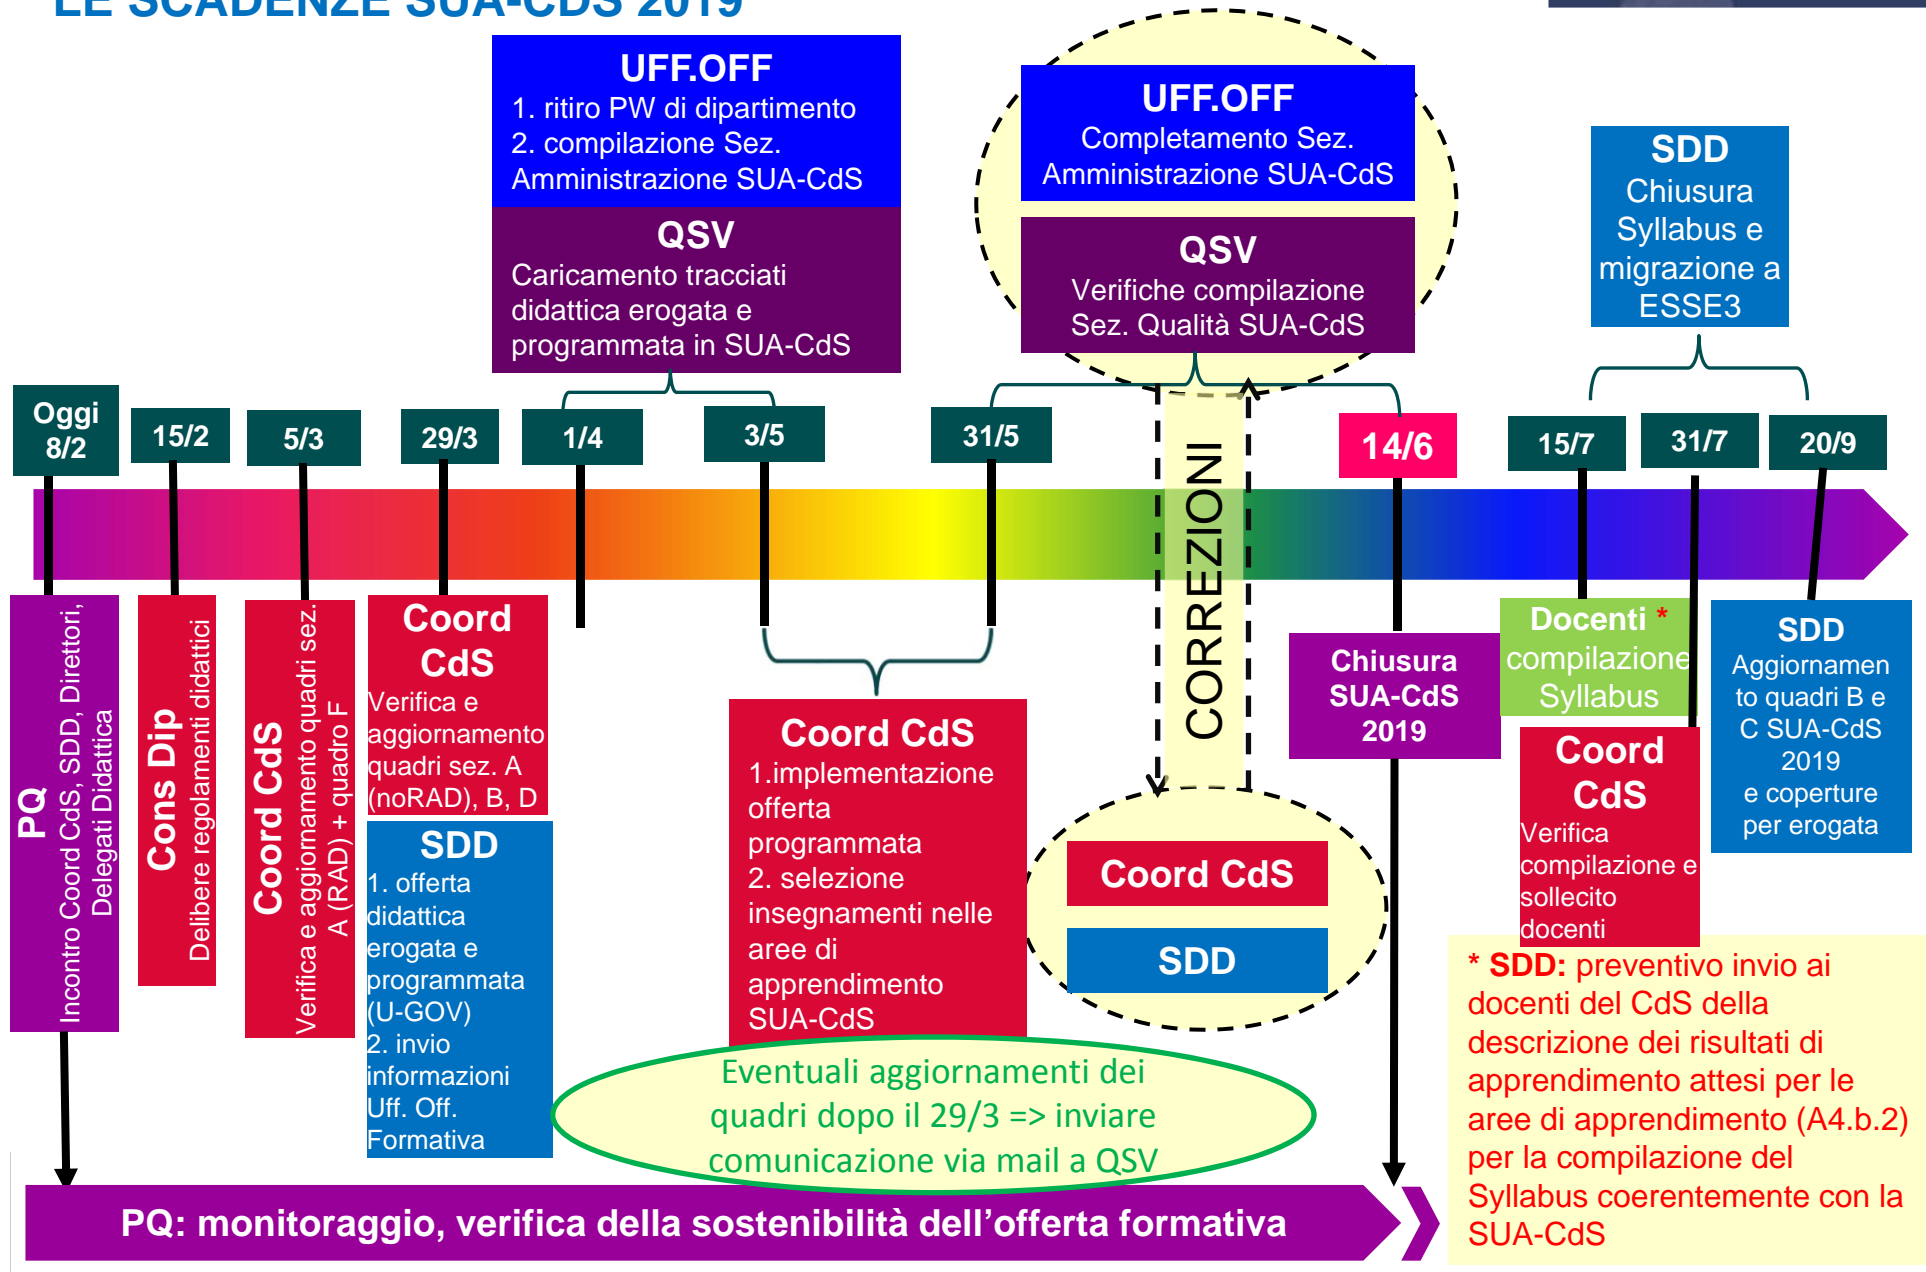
LE SCADENZE SUA-CDS 2019

UFF.OFF
1. ritiro PW di dipartimento
2. compilazione Sez. Amministrazione SUA-CdS

QSV
Caricamento tracciati didattica erogata e programmata in SUA-CdS

UFF.OFF
Completamento Sez. Amministrazione SUA-CdS

QSV
Verifiche compilazione Sez. Qualità SUA-CdS

SDD
Chiusura Syllabus e migrazione a ESSE3

Oggi 8/2

15/2

5/3

29/3

1/4

3/5

31/5

14/6

15/7

31/7

20/9

PQ
Incontro Coord CdS, SDD, Direttori, Delegati Didattica

Cons Dip
Delibere regolamenti didattici

Coord CdS
Verifica e aggiornamento quadri sez. A (RAD) + quadro F

Coord CdS
Verifica e aggiornamento quadri sez. A (noRAD), B, D

SDD
1. offerta didattica erogata e programmata (U-GOV)
2. invio informazioni Uff. Off. Formativa

Coord CdS
1.implementazione offerta programmata
2. selezione insegnamenti nelle aree di apprendimento SUA-CdS

CORREZIONI

Coord CdS

SDD

Chiusura SUA-CdS 2019

Docenti * compilazione Syllabus

Coord CdS
Verifica compilazione e sollecito docenti

SDD
Aggiornamento quadri B e C SUA-CdS 2019 e coperture per erogata

Eventuali aggiornamenti dei quadri dopo il 29/3 => inviare comunicazione via mail a QSV

* SDD: preventivo invio ai docenti del CdS della descrizione dei risultati di apprendimento attesi per le aree di apprendimento (A4.b.2) per la compilazione del Syllabus coerentemente con la SUA-CdS

PQ: monitoraggio, verifica della sostenibilità dell’offerta formativa